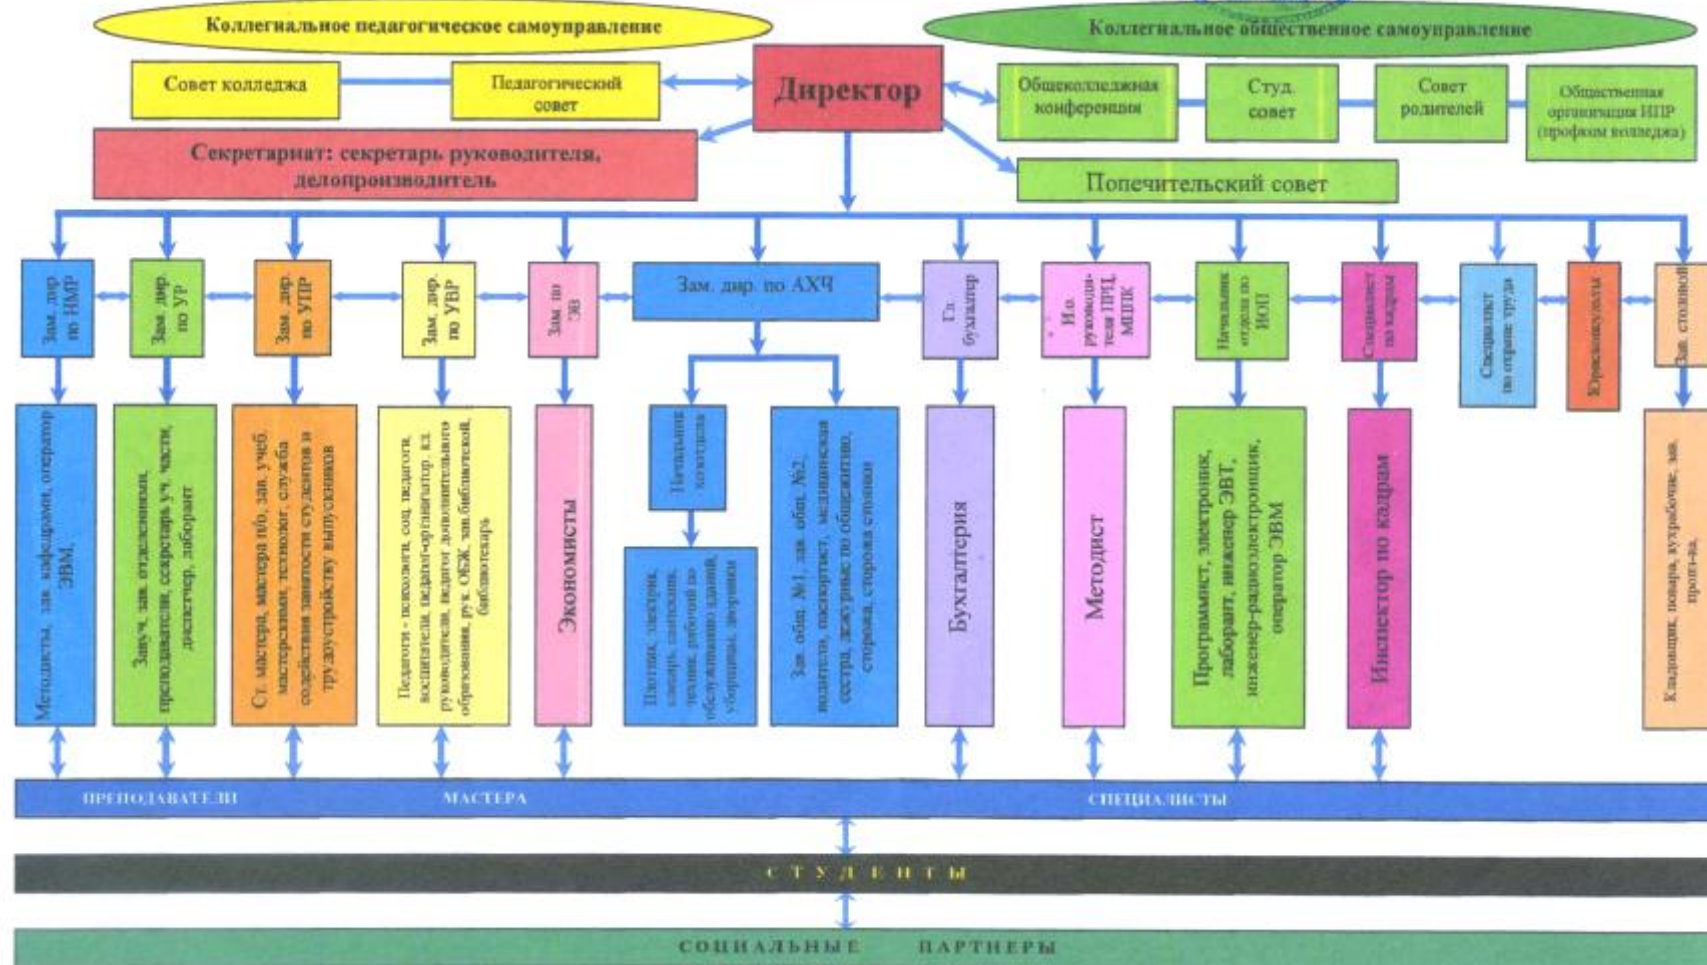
Коллегиальное педагогическое самоуправление

Коллегиальное общественное самоуправление

Совет колледжа

Педагогический совет

Директор

Общеколледжная конференция

Студ. совет

Совет родителей

Общественная организация НПР (профком колледжа)

Секретариат: секретарь руководителя, делопроизводитель

Попечительский совет

Зам. дир. по НМР

Зам. дир. по УР

Зам. дир. по УПР

Зам. дир. по УВР

Зам. по ЭВ

Зам. дир. по АХЧ

Гл. бухгалтер

И.о. руководителя ПРЦ МЦПК

Начальник отдела по ИОП

Специалист по кадрам

Специалист по охране труда

Юрисконсульт

Зав. столовой

Методисты, зав. кафедрами, оператор ЭВМ,

Завуч, зав. отделениями, преподаватели, секретарь уч. части, диспетчер, лаборант

Ст. мастера, мастера п/о, зав. учеб. мастерскими, технолог, служба содействия занятости студентов и трудоустройству выпускников

Педагоги - психологи, соц. педагоги, воспитатели, педагог-организатор, кл. руководители, педагог дополнительного образования, рук. ОБЖ, зав.библиотекой, библиотекарь

Экономисты

Начальник хозотдела

Плотник, электрик, слесарь, сантехник, техник, рабочий по обслуживанию зданий, уборщицы, дворники

Зав. общ. №1, зав. общ. №2, водители, паспортист, медицинская сестра, дежурные по общежитию, сторожа, сторожа стоянки

Бухгалтерия

Методист

Программист, электроник, лаборант, инженер ЭВТ, инженер-радиоэлектроник, оператор ЭВМ

Инспектор по кадрам

Кладовщик, повара, кухрабочие, зав. произ-ва.

ПРЕПОДАВАТЕЛИ

МАСТЕРА

СПЕЦИАЛИСТЫ

С Т У Д Е Н Т Ы

СОЦИАЛЬНЫЕ ПАРТНЕРЫ